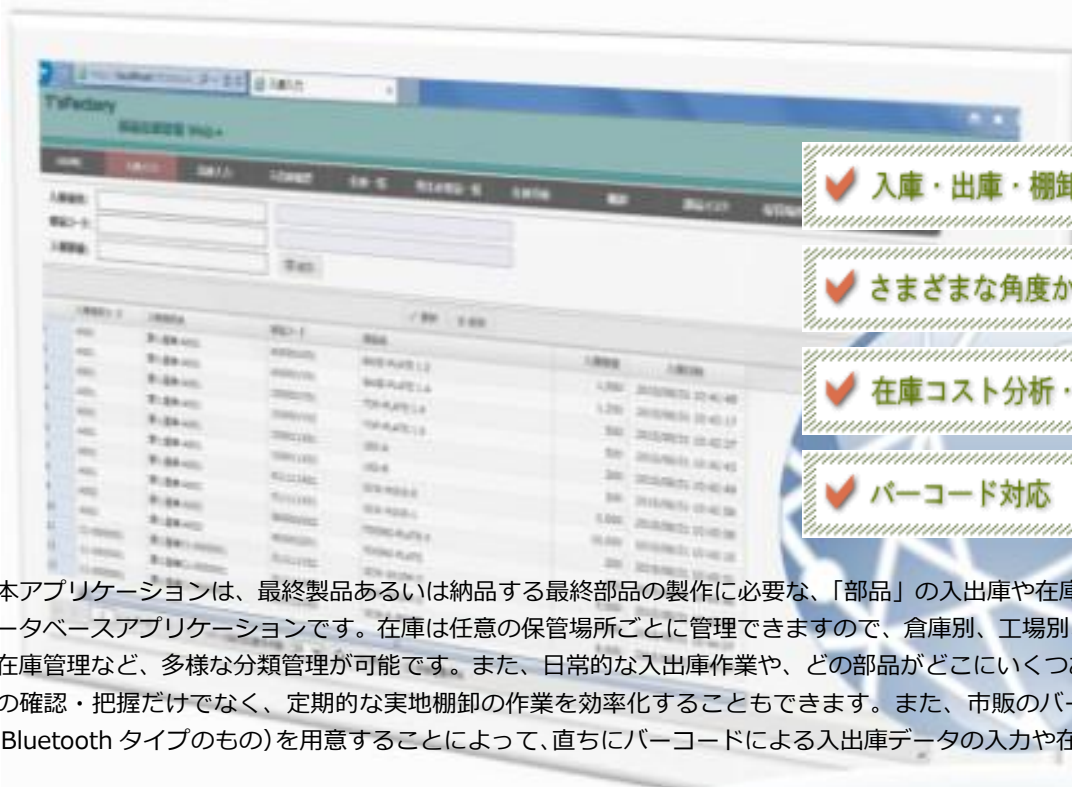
T'sFactory

入庫・出庫・棚卸

さまざまな角度か

在庫コスト分析・

バーコード対応

本アプリケーションは、最終製品あるいは納品する最終部品の製作に必要な、「部品」の入出庫や在庫
ータベースアプリケーションです。在庫は任意の保管場所ごとに管理できますので、倉庫別、工場別
在庫管理など、多様な分類管理が可能です。また、日常的な入出庫作業や、どの部品がどこにいくつ
の確認・把握だけでなく、定期的な実地棚卸の作業を効率化することもできます。また、市販のバー
Bluetooth タイプのもの)を用意することによって､直ちにバーコードによる入出庫データの入力や在